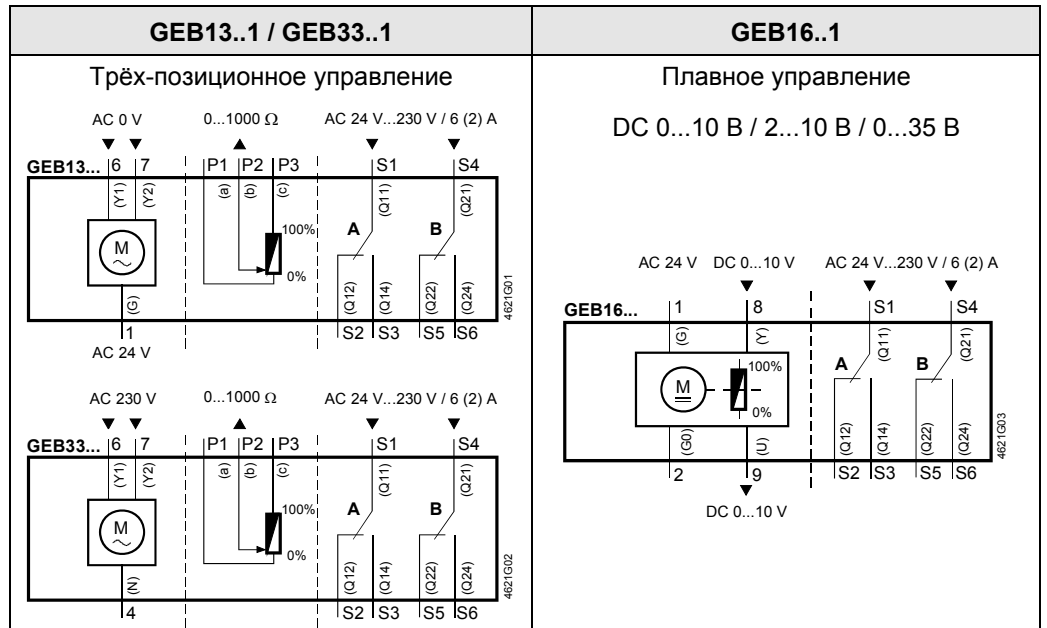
| GEB13..1 / GEB33..1 | GEB16..1 |
|---|---|
| Трёх-позиционное управление | Плавное управление |

AC 0 V
0...1000 Ω
AC 24 V...230 V / 6 (2) A
GEB13... 6 7
P1 P2 P3
S1 S4
(Y1) (Y2)
(a) (b) (c)
(Q11) (Q21)
M
100%
A B
0%
(G)
(Q12) (Q14) (Q22) (Q24)
4621G01
1
S2 S3 S5 S6
AC 24 V

AC 230 V
0...1000 Ω
AC 24 V...230 V / 6 (2) A
GEB33... 6 7
P1 P2 P3
S1 S4
(Y1) (Y2)
(a) (b) (c)
(Q11) (Q21)
M
100%
A B
0%
(N)
(Q12) (Q14) (Q22) (Q24)
4621G02
4
S2 S3 S5 S6

DC 0...10 B / 2...10 B / 0...35 B

AC 24 V DC 0...10 V
AC 24 V...230 V / 6 (2) A
GEB16... 1 8
S1 S4
(G) (Y)
(Q11) (Q21)
100%
M
A B
0%
(G0) (U)
(Q12) (Q14) (Q22) (Q24)
4621G03
2 9
S2 S3 S5 S6
DC 0...10 V